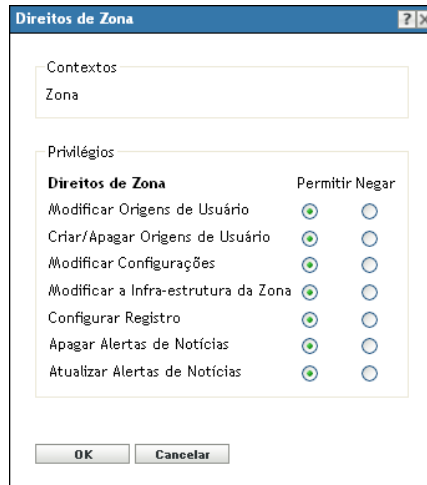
Direitos de Zona

Contextos

Zona

Privilégios

| Direitos de Zona | Permitir | Negar |
|---|---|---|
| Modificar Origens de Usuário | | |
| Criar/Apagar Origens de Usuário | | |
| Modificar Configurações | | |
| Modificar a Infra-estrutura da Zona | | |
| Configurar Registro | | |
| Apagar Alertas de Notícias | | |
| Atualizar Alertas de Notícias | | |

OK Cancelar